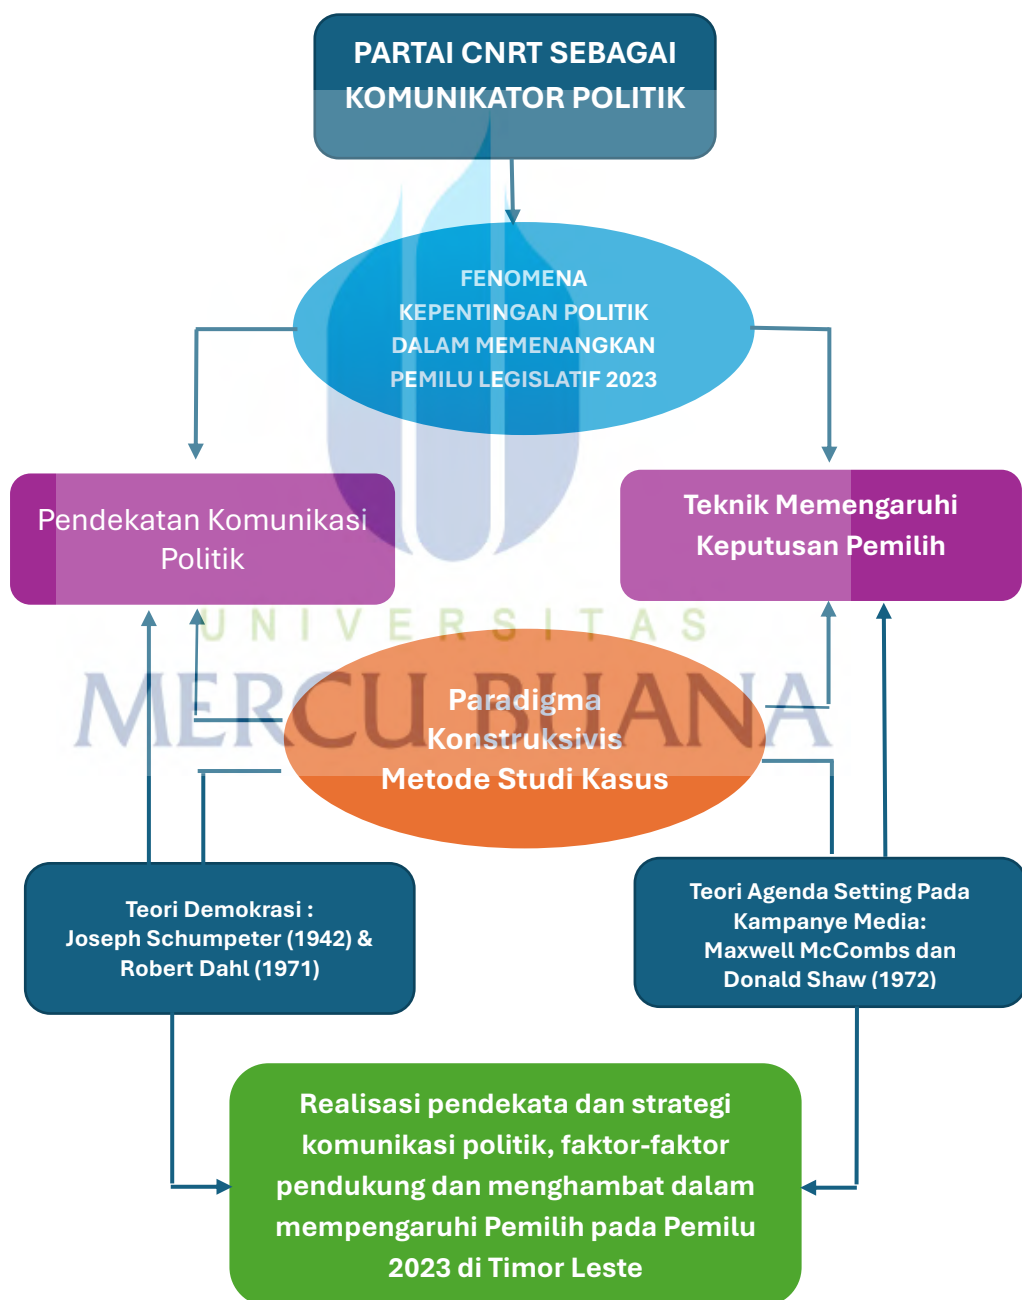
PARTAI CNRT SEBAGAI KOMUNIKATOR POLITIK

FENOMENA KEPENTINGAN POLITIK DALAM MEMENANGKAN PEMILU LEGISLATIF 2023

Pendekatan Komunikasi Politik

Teknik Memengaruhi Keputusan Pemilih

UNIVERSITAS MERCU BUANA

Paradigma Konstruksivis Metode Studi Kasus

Teori Demokrasi : Joseph Schumpeter (1942) & Robert Dahl (1971)

Teori Agenda Setting Pada Kampanye Media: Maxwell McCombs dan Donald Shaw (1972)

Realisasi pendekata dan strategi komunikasi politik, faktor-faktor pendukung dan menghambat dalam mempengaruhi Pemilih pada Pemilu 2023 di Timor Leste